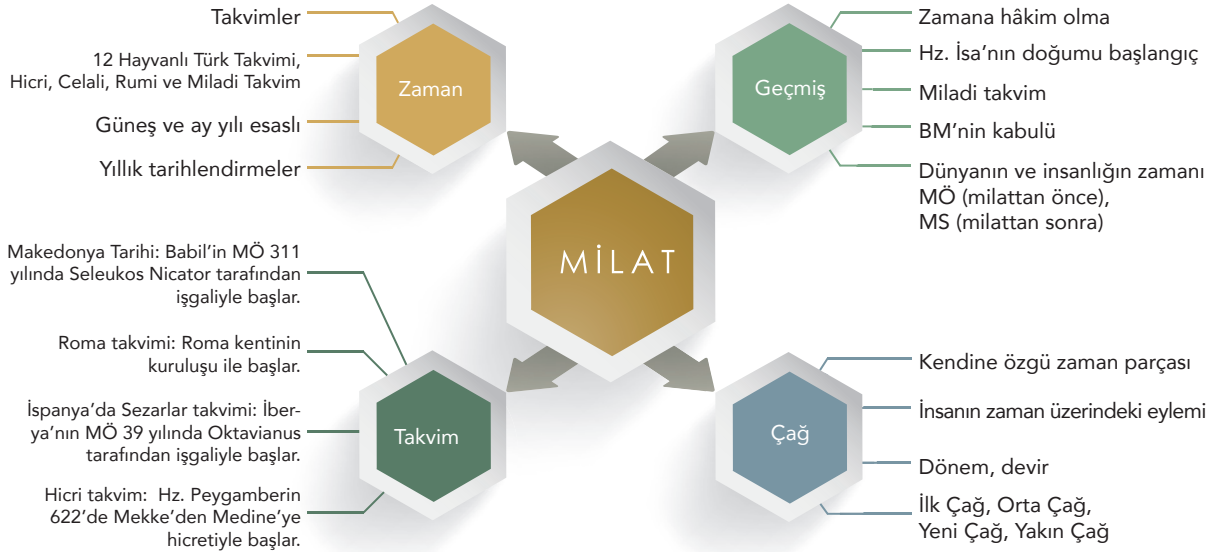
Takvimler

12 Hayvanlı Türk Takvimi, Hicri, Celali, Rumi ve Miladi Takvim

Zaman

Güneş ve ay yılı esaslı

Yıllık tarihlendirmeler

Zamana hâkim olma

Hz. İsa'nın doğumu başlangıç

Geçmiş

Miladi takvim

BM'nin kabulü

Dünyanın ve insanlığın zamanı MÖ (milattan önce), MS (milattan sonra)

MİLAT

Makedonya Tarihi: Babil'in MÖ 311 yılında Seleukos Nicator tarafından işgaliyle başlar.

Roma takvimi: Roma kentinin kuruluşu ile başlar.

İspanya'da Sezarlar takvimi: İberya'nın MÖ 39 yılında Oktavianus tarafından işgaliyle başlar.

Takvim

Hicri takvim: Hz. Peygamberin 622'de Mekke'den Medine'ye hicretiyle başlar.

Kendine özgü zaman parçası

İnsanın zaman üzerindeki eylemi

Çağ

Dönem, devir

İlk Çağ, Orta Çağ, Yeni Çağ, Yakın Çağ